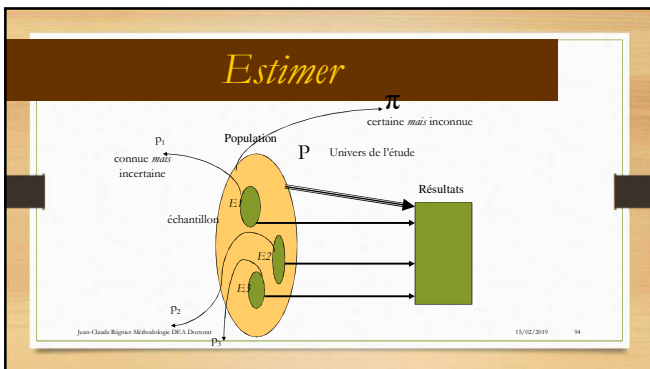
Estimer

$\pi$

certaine *mais* inconnue

$p_1$

connue *mais* incertaine

Population

P

Univers de l'étude

Résultats

E1

échantillon

E2

E3

$p_2$

$p_3$

Jean-Claude Régnier Méthodologie DEA Doctorat

15/02/2019

94